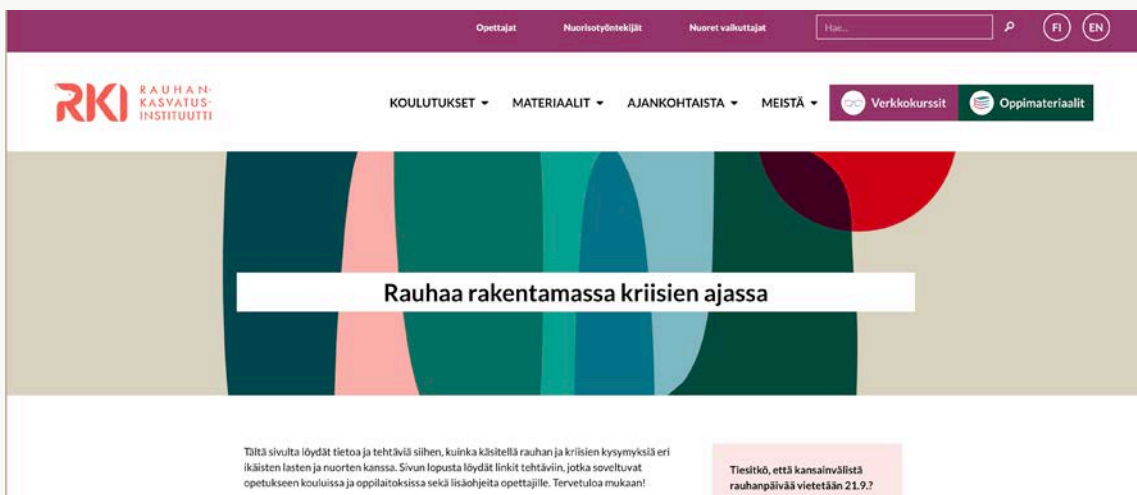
Opettajat Nuorisotyöntekijät Nuoret vaikuttajat Hae... FI EN

RKI RAUHANKASVATUSINSTITUUTTI

KOULUTUKSET ▾ MATERIAALIT ▾ AJANKOHTAISTA ▾ MEISTÄ ▾ Verkkokurssit Oppimateriaalit

Rauhaa rakentamassa kriisien ajassa

Tältä sivulta löydät tietoa ja tehtäviä siihen, kuinka käsitellä rauhan ja kriisien kysymyksiä eri ikäisten lasten ja nuorten kanssa. Sivun lopusta löydät linkit tehtäviin, jotka soveltuvat opetukseen kouluissa ja oppilaitoksissa sekä lisäohjeita opettajille. Tervetuloa mukaan!

Tiesitkö, että kansainvälistä rauhanpäivää vietetään 21.9.?